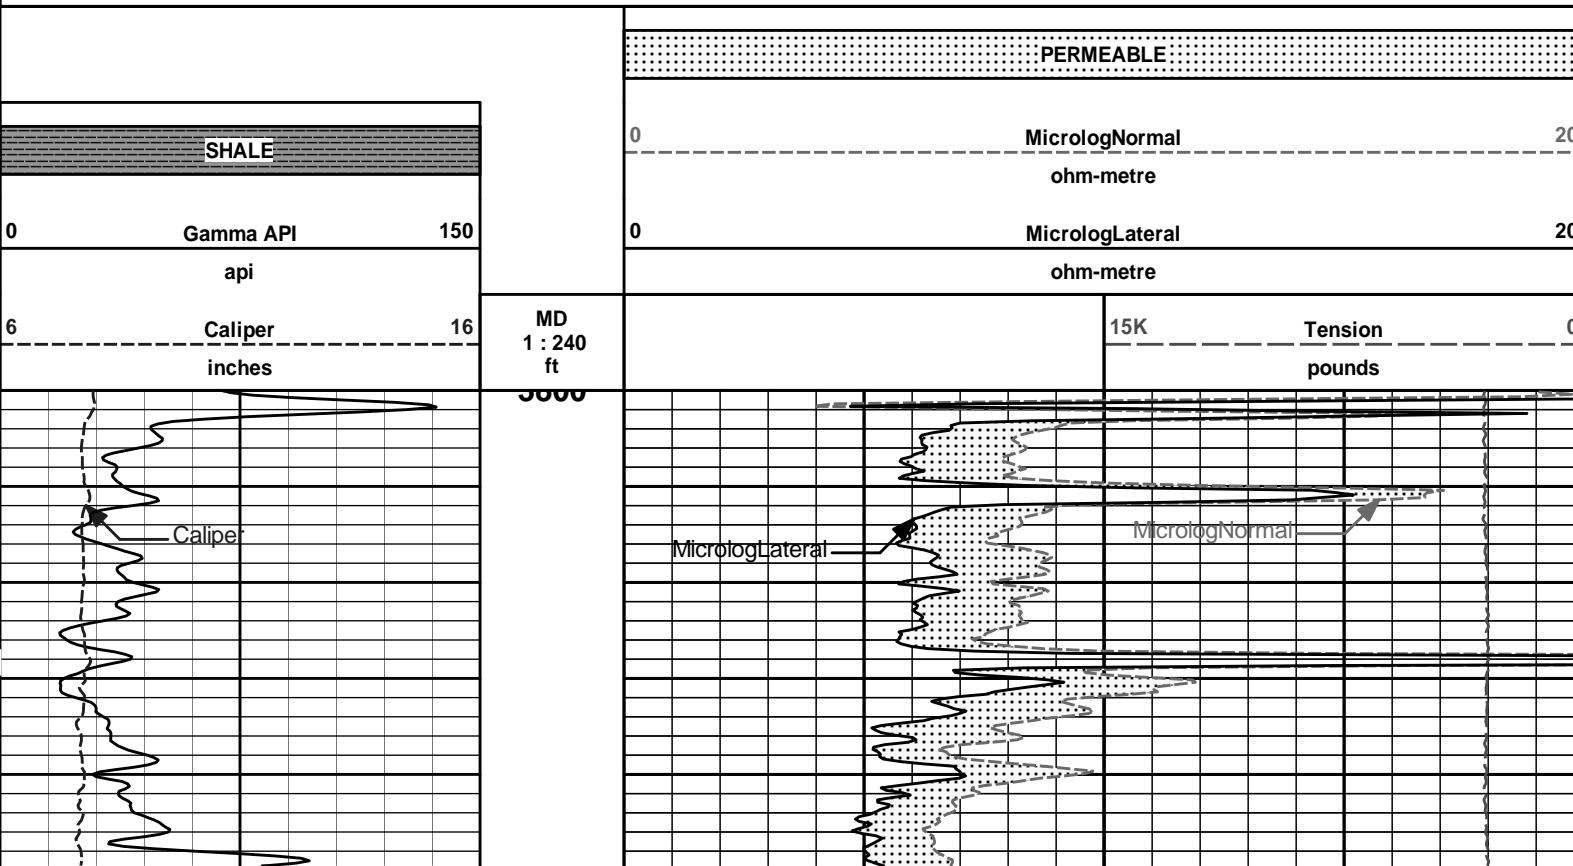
PERMEABLE

SHALE

0 MicrologNormal 20
ohm-metre

0 Gamma API 150
api

0 MicrologLateral 20
ohm-metre

6 Caliper 16
inches

MD
1 : 240
ft

15K Tension 0
pounds

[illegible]

Caliper

MicrologLateral

MicrologNormal